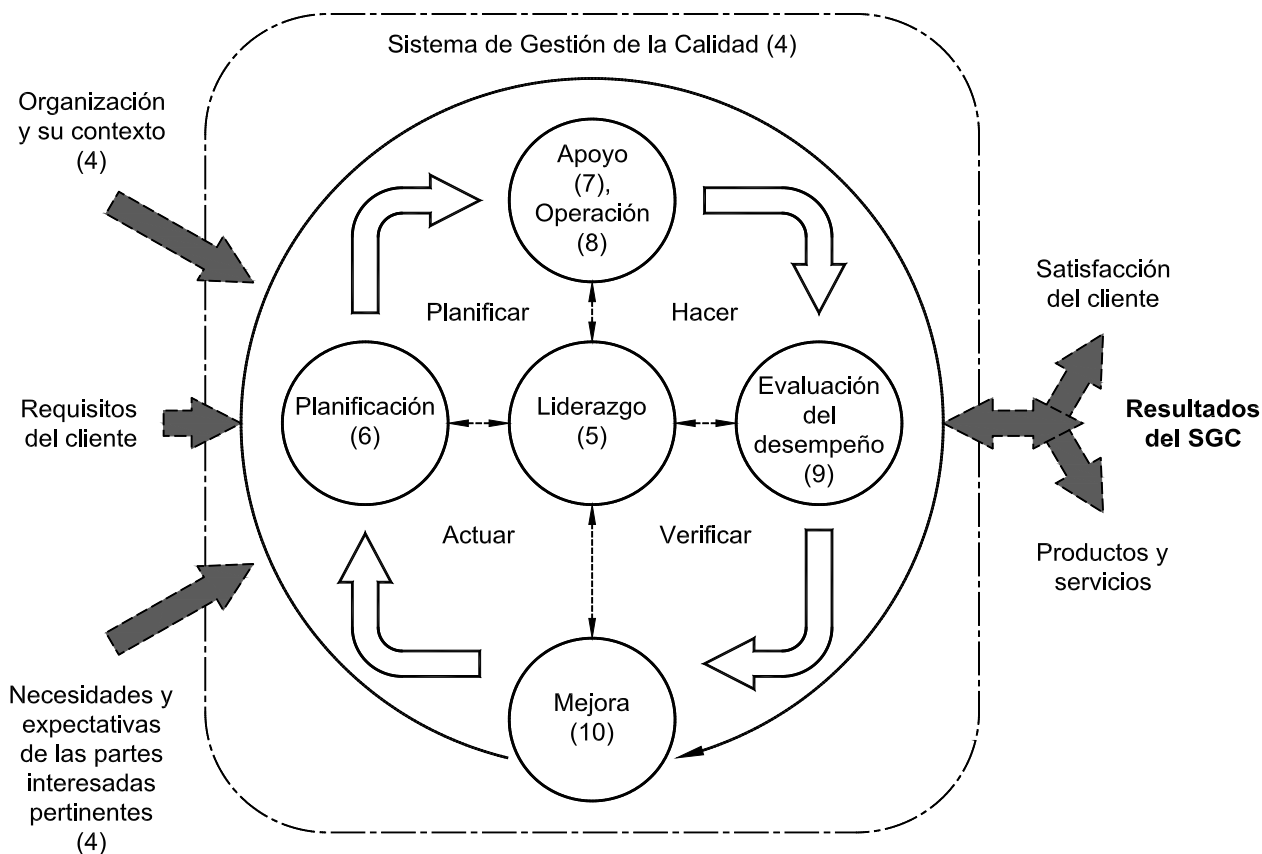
Sistema de Gestión de la Calidad (4)

Organización y su contexto (4)

Requisitos del cliente

Necesidades y expectativas de las partes interesadas pertinentes (4)

Apoyo (7), Operación (8)

Planificar

Hacer

Planificación (6)

Liderazgo (5)

Evaluación del desempeño (9)

Actuar

Verificar

Mejora (10)

Satisfacción del cliente

Resultados del SGC

Productos y servicios